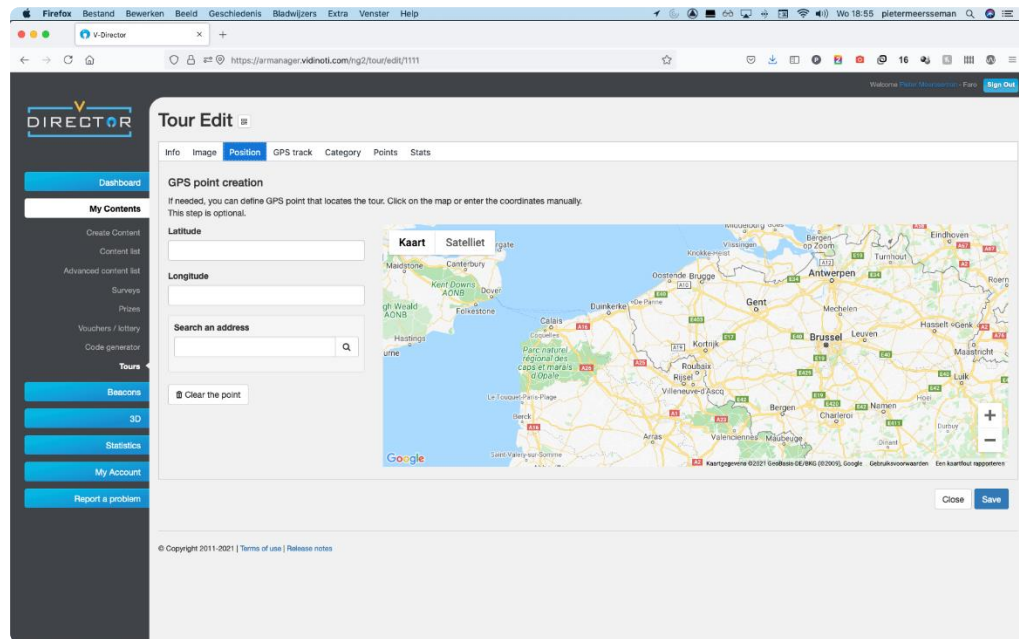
Firefox Bestand Bewerken Beeld Geschiedenis Bladwijzers Extra Venster Help

Wo 18:55 pietermeersseman

V-Director

https://armanager.vidinoti.com/ng2/tour/edit/1111

16

Welcome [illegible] - Faro Sign Out

V DIRECTOR

Dashboard
My Contents
Create Content
Content list
Advanced content list
Surveys
Prizes
Vouchers / lottery
Code generator
Tours
Beacons
3D
Statistics
My Account
Report a problem

Tour Edit

Info Image Position GPS track Category Points Stats

GPS point creation

If needed, you can define GPS point that locates the tour. Click on the map or enter the coordinates manually. This step is optional.

Latitude

Longitude

Search an address

Clear the point

Kaart Satelliet

Maidstone Canterbury Kent Downs AONB Dover High Weald AONB Folkestone Hastings Calais Boulogne Parc naturel régional des caps et marais d'Opale Le Touquet-Paris-Plage Berck Saint-Valery-sur-Somme Dunkerque De Panne Oostende Brugge Knokke-Heist Vlissingen Bergen op Zoom Eindhoven Turnhout Antwerpen Gent Mechelen Hasselt Genk Roermond Brussel Leuven Maastricht Kortrijk Roubaix Lille Villeneuve-d'Ascq Luik Bergen Namen Charleroi Arras Valenciennes Maubeuge Dinant Durbuy

Google Kaartgegevens ©2021 GeoBasis-DE/BKG (©2009), Google Gebruiksvoorwaarden Een kaartfout rapporteren

Close Save

© Copyright 2011-2021 | Terms of use | Release notes